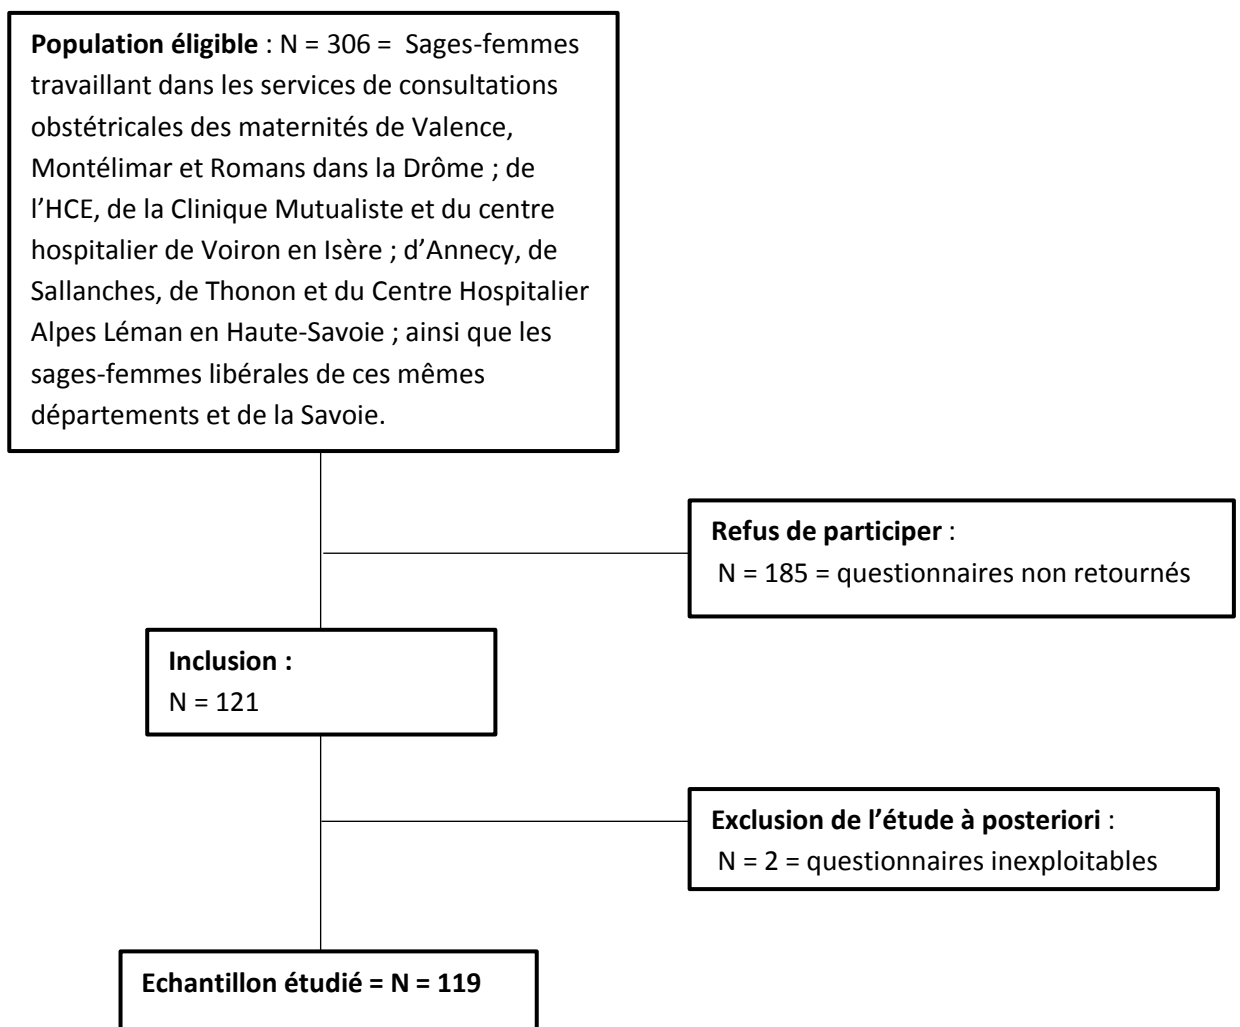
Population éligible : N = 306 = Sages-femmes travaillant dans les services de consultations obstétricales des maternités de Valence, Montélimar et Romans dans la Drôme ; de l'HCE, de la Clinique Mutualiste et du centre hospitalier de Voiron en Isère ; d'Annecy, de Sallanches, de Thonon et du Centre Hospitalier Alpes Léman en Haute-Savoie ; ainsi que les sages-femmes libérales de ces mêmes départements et de la Savoie.

Refus de participer :
N = 185 = questionnaires non retournés

Inclusion :
N = 121

Exclusion de l'étude à posteriori :
N = 2 = questionnaires inexploitables

Echantillon étudié = N = 119